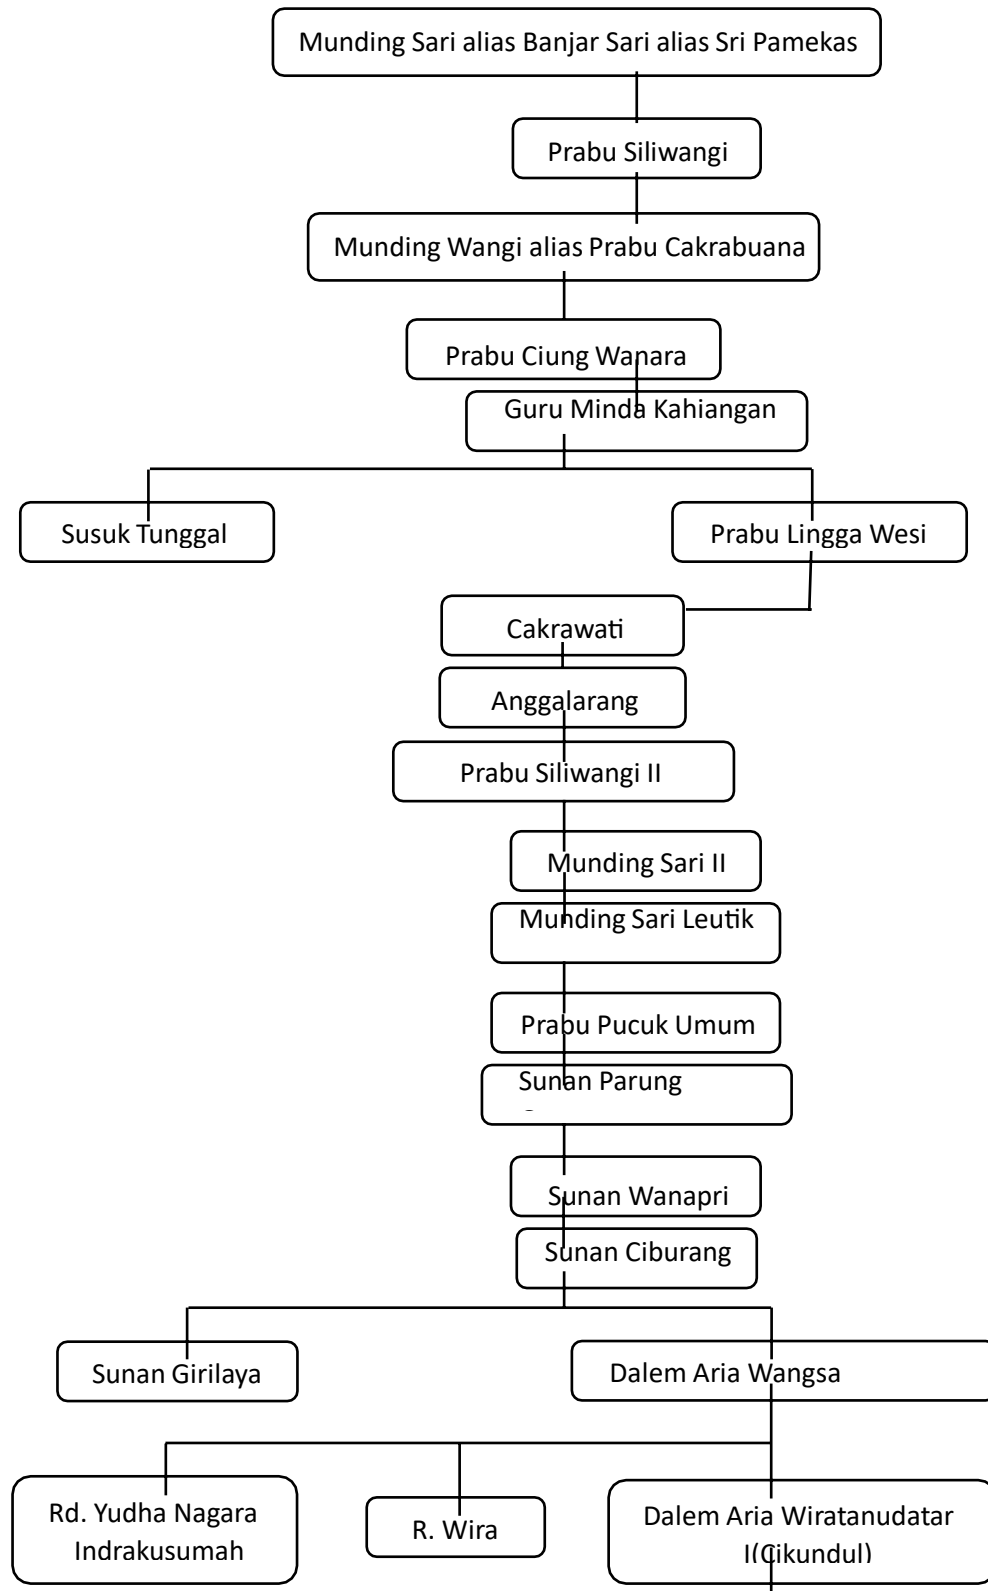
Munding Sari alias Banjar Sari alias Sri Pamekas

Prabu Siliwangi

Munding Wangi alias Prabu Cakrabuana

Prabu Ciung Wanara

Guru Minda Kahiangan

Susuk Tunggal

Prabu Lingga Wesi

Cakrawati

Anggalarang

Prabu Siliwangi II

Munding Sari II

Munding Sari Leutik

Prabu Pucuk Umum

Sunan Parung

Sunan Wanapri

Sunan Ciburang

Sunan Girilaya

Dalem Aria Wangsa

Rd. Yudha Nagara Indrakusumah

R. Wira

Dalem Aria Wiratanudatar I(Cikundul)